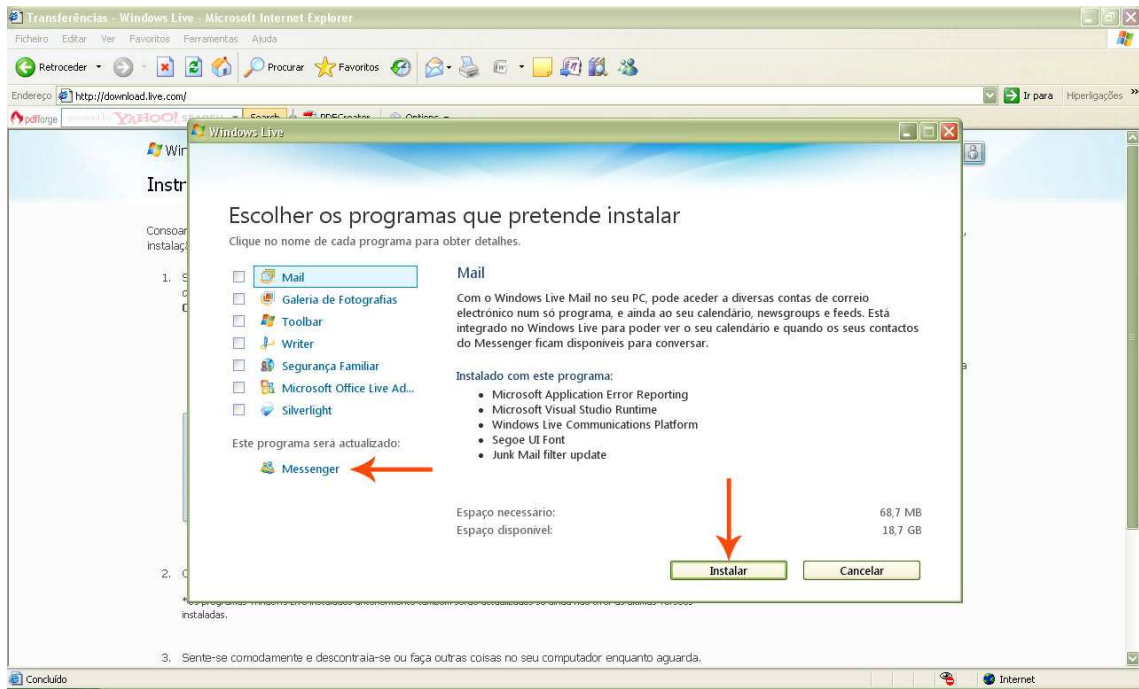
Transferências - Windows Live - Microsoft Internet Explorer

Ficheiro Editar Ver Favoritos Ferramentas Ajuda

Retroceder Procurar Favoritos

Endereço http://download.live.com/ Ir para Hiperligações

pdfforge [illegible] YAHOO! SEARCH Search PDFCreator Options

Win

Instr

Consoar instalaçã

1. S

2. C

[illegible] instaladas.

3. Sente-se comodamente e descontraia-se ou faça outras coisas no seu computador enquanto aguarda.

Windows Live

Escolher os programas que pretende instalar

Clique no nome de cada programa para obter detalhes.

Mail
Galeria de Fotografias
Toolbar
Writer
Segurança Familiar
Microsoft Office Live Ad...
Silverlight

Este programa será actualizado:

Messenger

Mail

Com o Windows Live Mail no seu PC, pode aceder a diversas contas de correio electrónico num só programa, e ainda ao seu calendário, newsgroups e feeds. Está integrado no Windows Live para poder ver o seu calendário e quando os seus contactos do Messenger ficam disponíveis para conversar.

Instalado com este programa:

• Microsoft Application Error Reporting
• Microsoft Visual Studio Runtime
• Windows Live Communications Platform
• Segoe UI Font
• Junk Mail filter update

Espaço necessário: 68,7 MB
Espaço disponível: 18,7 GB

Instalar Cancelar

Concluído Internet